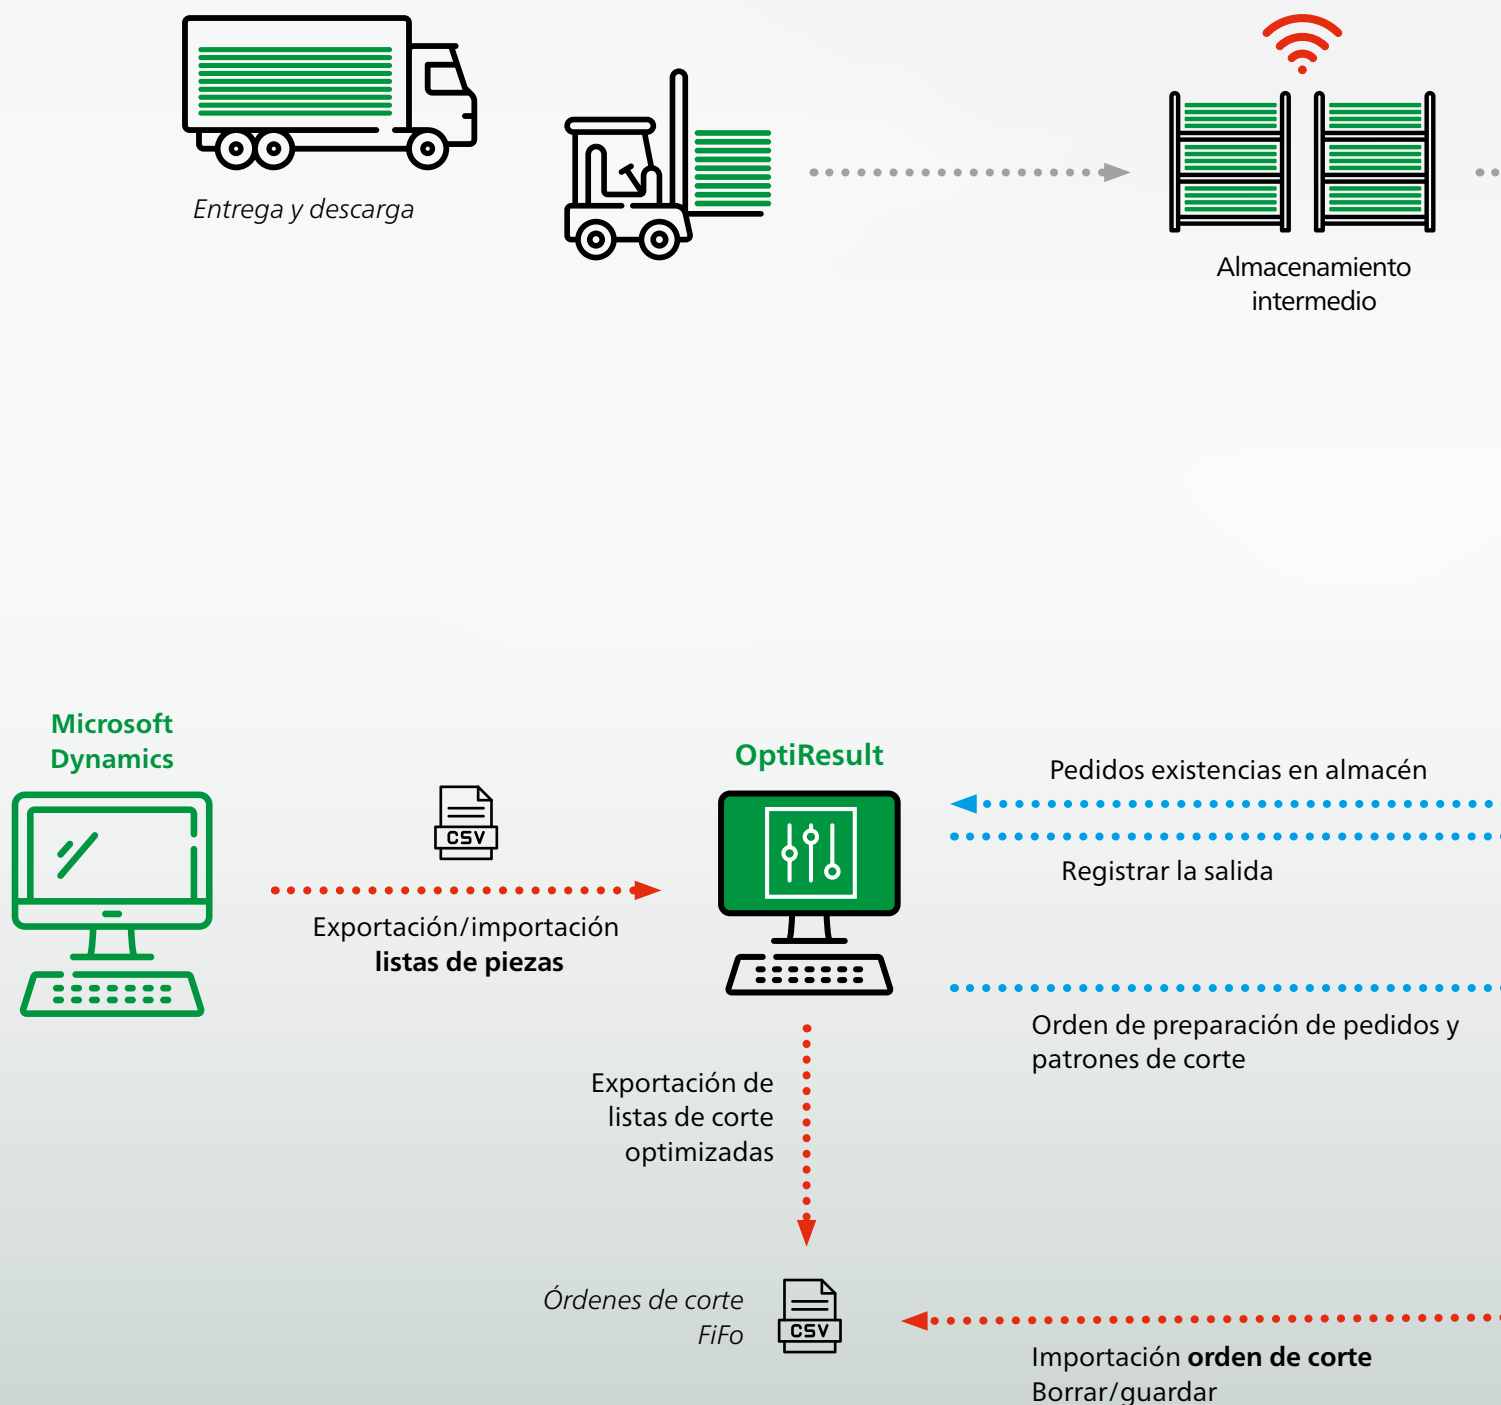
Entrega y descarga

Almacenamiento intermedio

Microsoft Dynamics

CSV

Exportación/importación **listas de piezas**

OptiResult

Pedidos existencias en almacén

Registrar la salida

Orden de preparación de pedidos y patrones de corte

Exportación de listas de corte optimizadas

Órdenes de corte FiFo

CSV

Importación **orden de corte**
Borrar/guardar